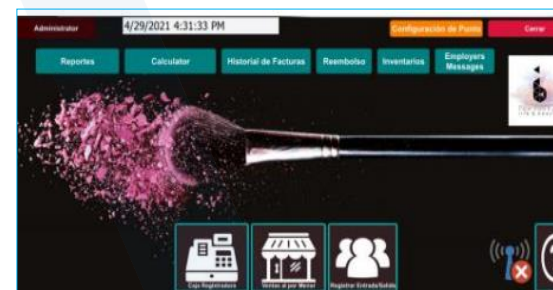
Administrator
4/29/2021 4:31:33 PM
Configuración de Punto
Cerrar
Reportes
Calculator
Historial de Facturas
Reembolso
Inventarios
Employers Messages
Caja Registradora
Ventas al por Mayor
Registrar Entrada/Salida